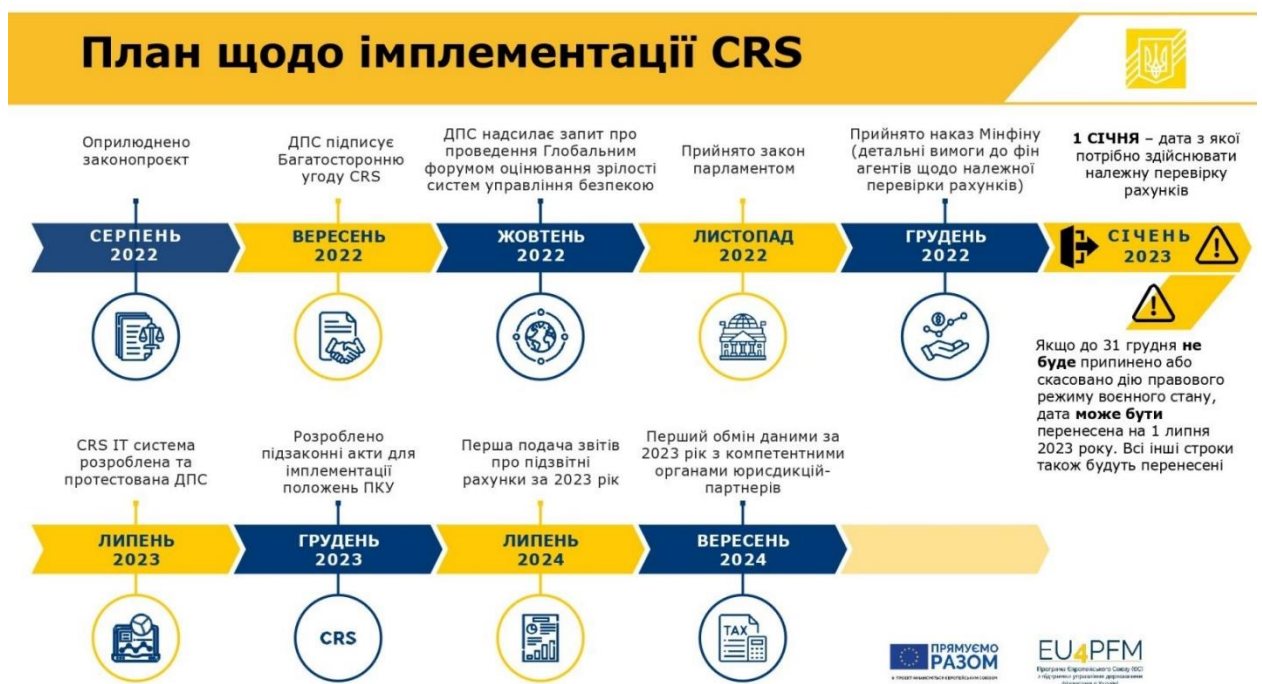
План щодо імплементації CRS

Оприлюднено законопроєкт

ДПС підписує Багатосторонню угоду CRS

ДПС надсилає запит про проведення Глобальним форумом оцінювання зрілості систем управління безпекою

Прийнято закон парламентом

Прийнято наказ Мінфіну (детальні вимоги до фін агентів щодо належної перевірки рахунків)

**1 СІЧНЯ** – дата з якої потрібно здійснювати належну перевірку рахунків

СЕРПЕНЬ 2022

ВЕРЕСЕНЬ 2022

ЖОВТЕНЬ 2022

ЛИСТОПАД 2022

ГРУДЕНЬ 2022

СІЧЕНЬ 2023

Якщо до 31 грудня **не буде** припинено або скасовано дію правового режиму воєнного стану, дата **може бути** перенесена на 1 липня 2023 року. Всі інші строки також будуть перенесені

CRS IT система розроблена та протестована ДПС

Розроблено підзаконні акти для імплементації положень ПКУ

Перша подача звітів про підзвітні рахунки за 2023 рік

Перший обмін даними за 2023 рік з компетентними органами юрисдикцій-партнерів

ЛИПЕНЬ 2023

ГРУДЕНЬ 2023

ЛИПЕНЬ 2024

ВЕРЕСЕНЬ 2024

CRS

TAX

ПРЯМУЄМО РАЗОМ

EU4PFM

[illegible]